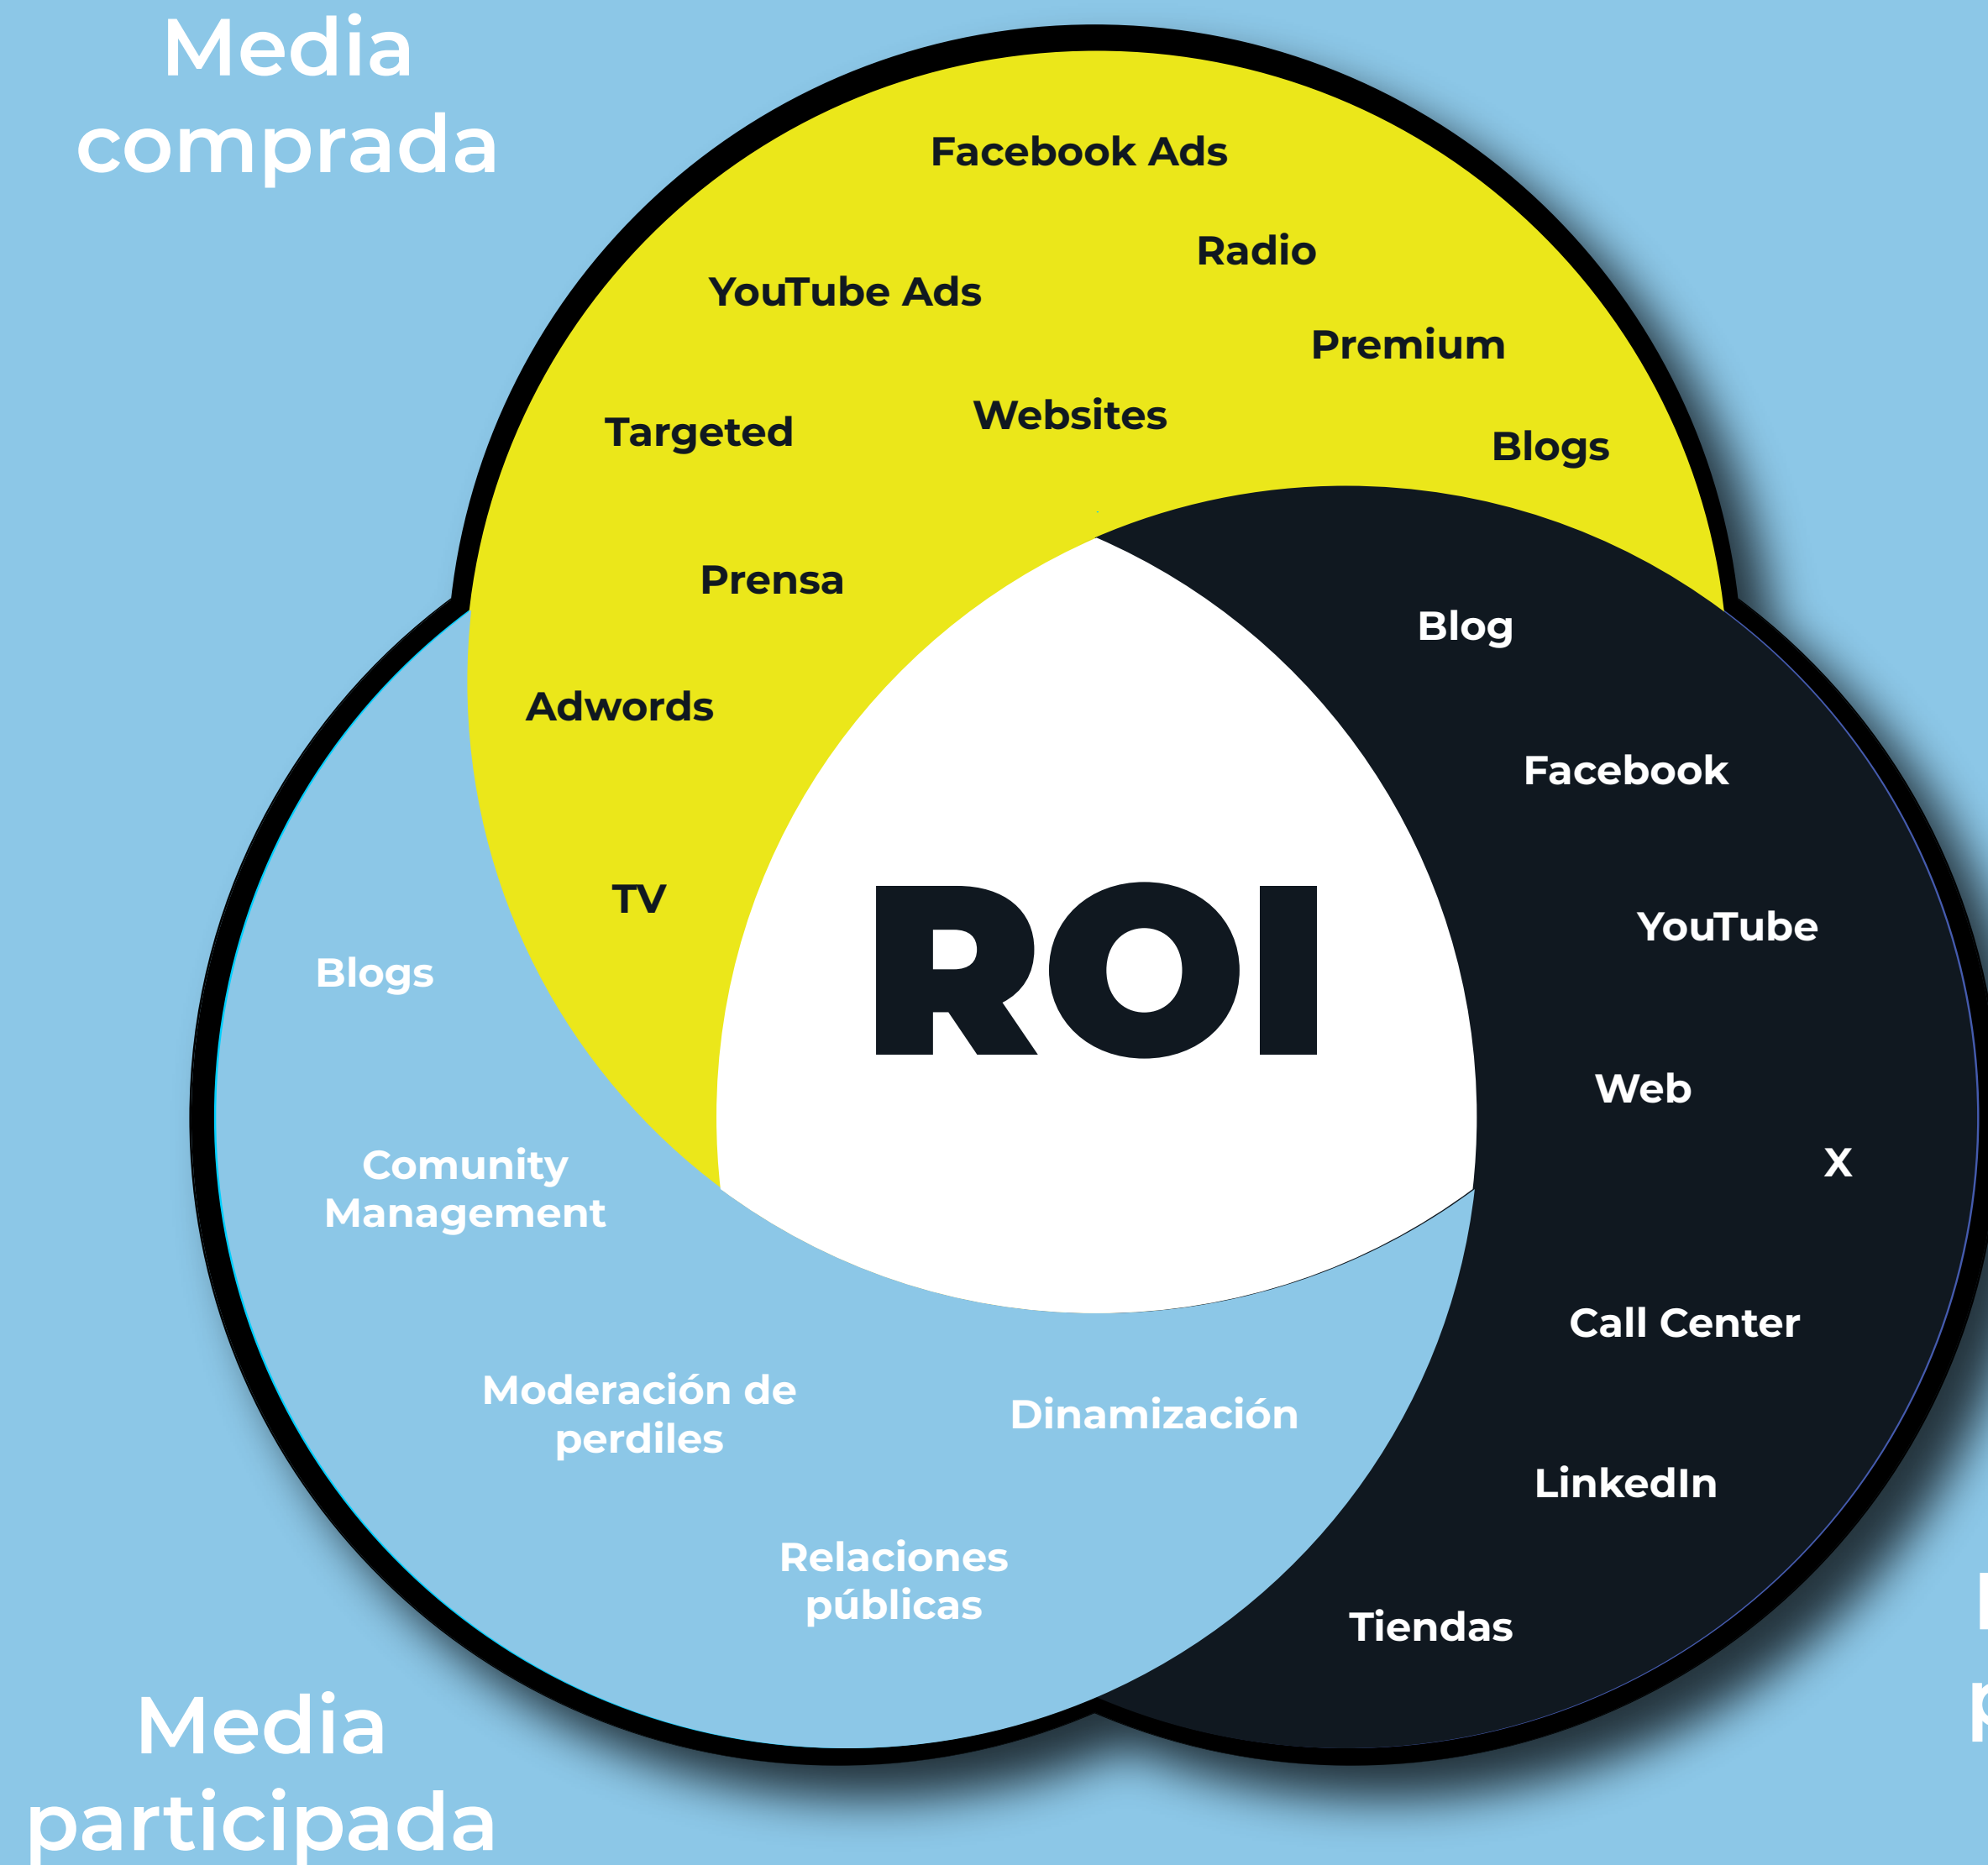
Media comprada

Facebook Ads

Radio

YouTube Ads

Premium

Targeted

Websites

Blogs

Prensa

Adwords

TV

ROI

Blog

Facebook

YouTube

Web

X

Call Center

LinkedIn

Tiendas

Blogs

Comunity Management

Moderación de perdiles

Dinamización

Relaciones públicas

Media participada

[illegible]